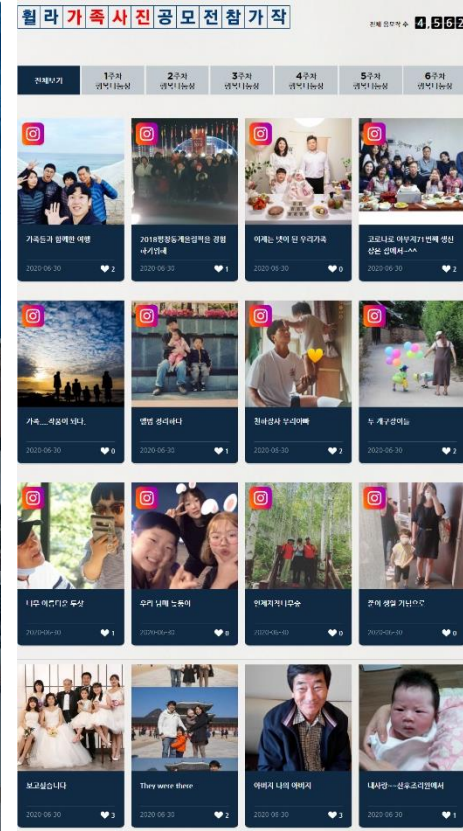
휠라가족사진공모전참가작

전체 참여작 수 4,562

전체보기

1주차 입선작 | 1주차 입선작 보기

2주차 입선작 | 2주차 입선작 보기

3주차 입선작 | 3주차 입선작 보기

4주차 입선작 | 4주차 입선작 보기

5주차 입선작 | 5주차 입선작 보기

6주차 입선작 | 6주차 입선작 보기

가족들과 함께한 여행
2020-06-30 2

2018평창동계올림픽을 경험 하기위해
2020-06-30 1

이제는 넷이 된 우리가족
2020-06-30 0

코로나로 아부지71번째 생신 잔을 썰렁해서~^^
2020-06-30 2

가족...석양이 되다.
2020-06-30 0

앨범 정리하다
2020-06-30 1

천하장사 우리아빠
2020-06-30 2

두 개구쟁이들
2020-06-30 2

너무 이쁘다고 등산
2020-06-30 1

우리 남매 노동이
2020-06-30 0

인제자작나무숲
2020-06-30 0

곧이 생일 가난으로
2020-06-30 0

보고싶습니다
2020-06-30 3

They were there
2020-06-30 2

아버지 나의 아버지
2020-06-30 3

내사랑~~산후조리원에서
2020-06-30 1